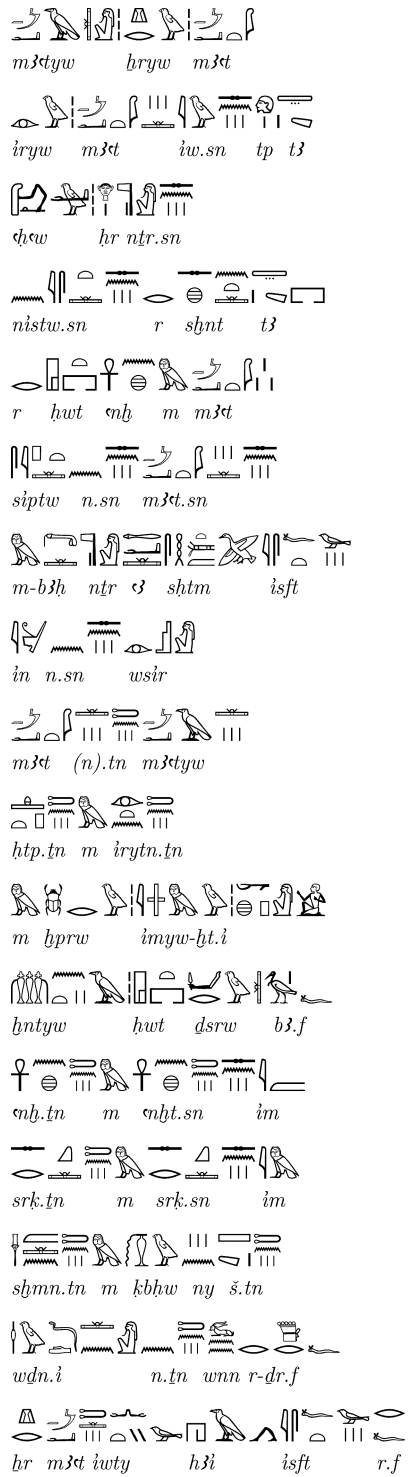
mꜣꜥtyw ḫryw mꜣꜥt

iryw mꜣꜥt iw.sn tp tꜣ

ꜥḥꜥw ḥr nṯr.sn

nistw.sn r sḫnt tꜣ

r ḥwt ꜥnḫ m mꜣꜥt

siptw n.sn mꜣꜥt.sn

m-bꜣḥ nṯr ꜥꜣ sḥtm isft

in n.sn wsir

mꜣꜥt (n).tn mꜣꜥtyw

ḥtp.ṯn m irytn.ṯn

m ḫprw imyw-ḫt.i

ḫntyw ḥwt ḏsrw bꜣ.f

ꜥnḫ.ṯn m ꜥnḫt.sn im

srḳ.ṯn m srḳ.sn im

sḫmn.tn m ḳbḥw ny š.tn

wḏn.i n.ṯn wnn r-ḏr.f

ḫr mꜣꜥt iwty ḫꜣi isft r.f